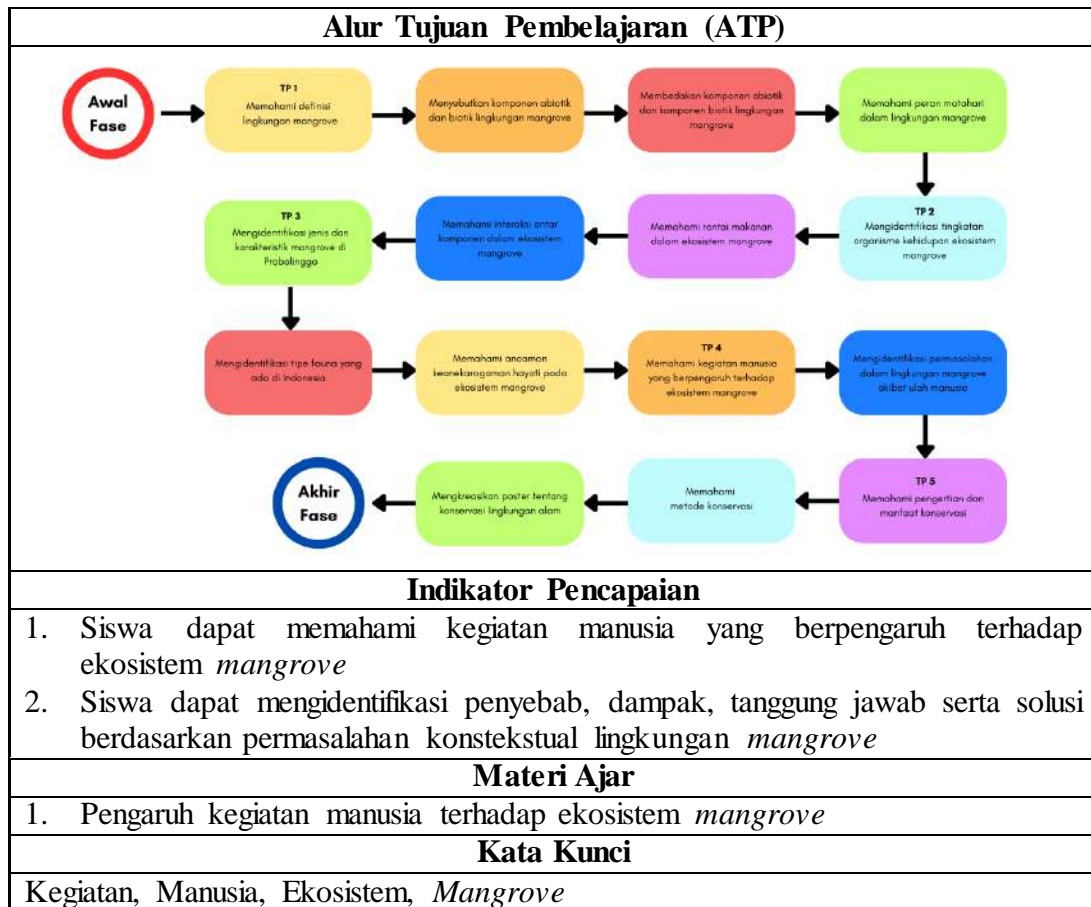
Alur Tujuan Pembelajaran (ATP)

Awal Fase

TP 1
Memahami definisi lingkungan mangrove

Menyebutkan komponen abiotik dan biotik lingkungan mangrove

Membedakan komponen abiotik dan komponen biotik lingkungan mangrove

Memahami peran matahari dalam lingkungan mangrove

TP 2
Mengidentifikasi tingkatan organisme kehidupan ekosistem mangrove

Memahami rantai makanan dalam ekosistem mangrove

Memahami interaksi antar komponen dalam ekosistem mangrove

TP 3
Mengidentifikasi jenis dan karakteristik mangrove di Probolinggo

Mengidentifikasi tipe fauna yang ada di Indonesia

Memahami ancaman keanekaragaman hayati pada ekosistem mangrove

TP 4
Memahami kegiatan manusia yang berpengaruh terhadap ekosistem mangrove

Mengidentifikasi permasalahan dalam lingkungan mangrove akibat ulah manusia

TP 5
Memahami pengertian dan manfaat konservasi

Memahami metode konservasi

Mengkreasikan poster tentang konservasi lingkungan alam

Akhir Fase

Indikator Pencapaian
1. Siswa dapat memahami kegiatan manusia yang berpengaruh terhadap ekosistem *mangrove*
2. Siswa dapat mengidentifikasi penyebab, dampak, tanggung jawab serta solusi berdasarkan permasalahan konstekstual lingkungan *mangrove*

Materi Ajar
1. Pengaruh kegiatan manusia terhadap ekosistem *mangrove*

Kata Kunci
Kegiatan, Manusia, Ekosistem, *Mangrove*